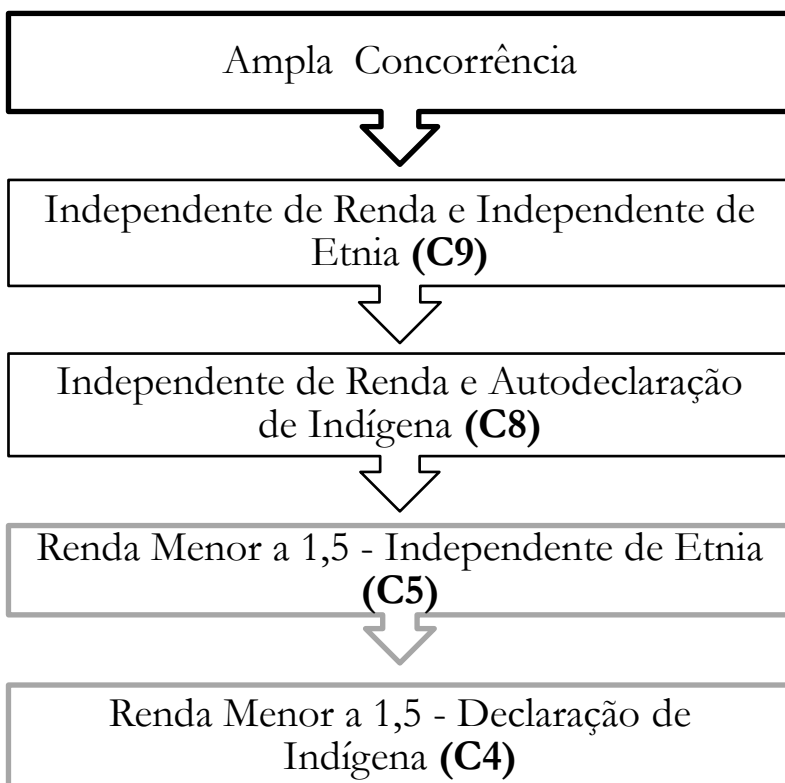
Ampla Concorrência

Independente de Renda e Independente de Etnia **(C9)**

Independente de Renda e Autodeclaração de Indígena **(C8)**

Renda Menor a 1,5 - Independente de Etnia **(C5)**

Renda Menor a 1,5 - Declaração de Indígena **(C4)**